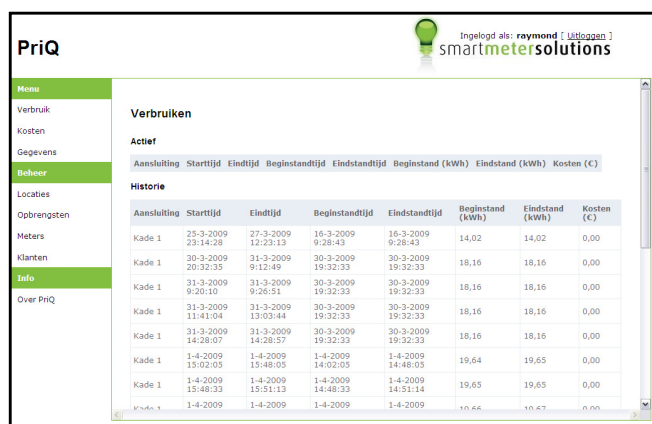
PriQ

Ingelogd als: raymond [ Uitloggen ]

smartmetersolutions

Menu
Verbruik
Kosten
Gegevens
Beheer
Locaties
Opbrengsten
Meters
Klanten
Info
Over PriQ

Verbruiken

Actief

| Aansluiting | Starttijd | Eindtijd | Beginstandtijd | Eindstandtijd | Beginstand (kWh) | Eindstand (kWh) | Kosten (€) |
|---|---|---|---|---|---|---|---|

Historie

| Aansluiting | Starttijd | Eindtijd | Beginstandtijd | Eindstandtijd | Beginstand (kWh) | Eindstand (kWh) | Kosten (€) |
|---|---|---|---|---|---|---|---|
| Kade 1 | 25-3-2009 23:14:28 | 27-3-2009 12:23:13 | 16-3-2009 9:28:43 | 16-3-2009 9:28:43 | 14,02 | 14,02 | 0,00 |
| Kade 1 | 30-3-2009 20:32:35 | 31-3-2009 9:12:49 | 30-3-2009 19:32:33 | 30-3-2009 19:32:33 | 18,16 | 18,16 | 0,00 |
| Kade 1 | 31-3-2009 9:20:10 | 31-3-2009 9:26:51 | 30-3-2009 19:32:33 | 30-3-2009 19:32:33 | 18,16 | 18,16 | 0,00 |
| Kade 1 | 31-3-2009 11:41:04 | 31-3-2009 13:03:44 | 30-3-2009 19:32:33 | 30-3-2009 19:32:33 | 18,16 | 18,16 | 0,00 |
| Kade 1 | 31-3-2009 14:28:07 | 31-3-2009 14:28:57 | 30-3-2009 19:32:33 | 30-3-2009 19:32:33 | 18,16 | 18,16 | 0,00 |
| Kade 1 | 1-4-2009 15:02:05 | 1-4-2009 15:48:05 | 1-4-2009 14:02:05 | 1-4-2009 14:48:05 | 19,64 | 19,65 | 0,00 |
| Kade 1 | 1-4-2009 15:48:33 | 1-4-2009 15:51:13 | 1-4-2009 14:48:33 | 1-4-2009 14:51:14 | 19,65 | 19,65 | 0,00 |
| Kade 1 | 1-4-2009 | 1-4-2009 | 1-4-2009 | 1-4-2009 | 19,66 | 19,67 | 0,00 |